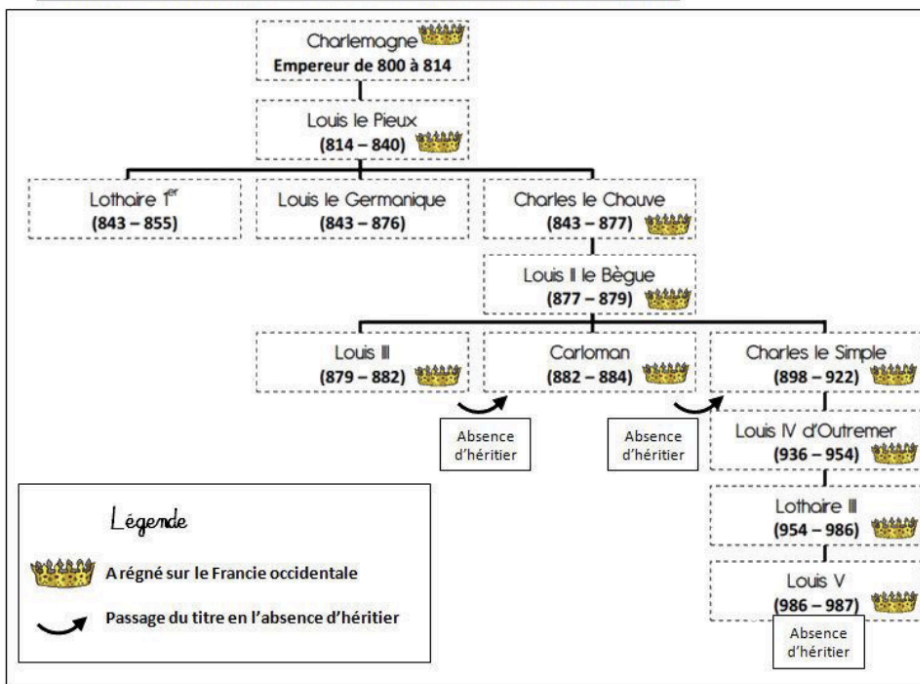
Charlemagne
Empereur de 800 à 814

Louis le Pieux
(814 – 840)

Lothaire 1$^{er}$
(843 – 855)

Louis le Germanique
(843 – 876)

Charles le Chauve
(843 – 877)

Louis II le Bègue
(877 – 879)

Louis III
(879 – 882)

Carloman
(882 – 884)

Charles le Simple
(898 – 922)

Absence d'héritier

Absence d'héritier

Louis IV d'Outremer
(936 – 954)

Lothaire III
(954 – 986)

Louis V
(986 – 987)

Absence d'héritier

Légende

A régné sur le Francie occidentale

Passage du titre en l'absence d'héritier